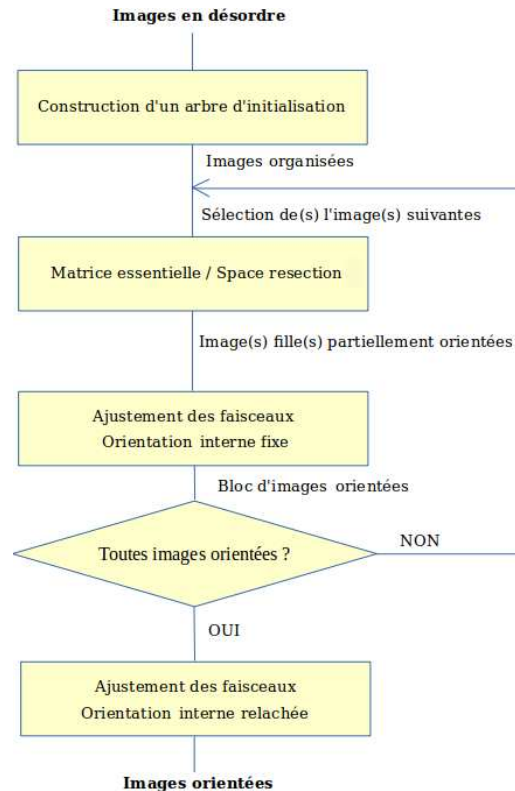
Images en désordre

Construction d'un arbre d'initialisation

Images organisées

Sélection de(s) l'image(s) suivantes

Matrice essentielle / Space resection

Image(s) fille(s) partiellement orientées

Ajustement des faisceaux
Orientation interne fixe

Bloc d'images orientées

Toutes images orientées ?

NON

OUI

Ajustement des faisceaux
Orientation interne relachée

Images orientées